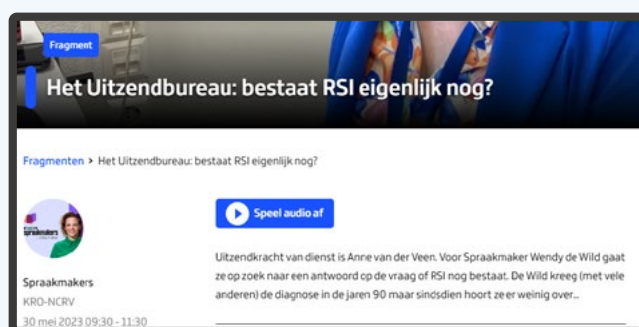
Fragment

Het Uitzendbureau: bestaat RSI eigenlijk nog?

Fragmenten > Het Uitzendbureau: bestaat RSI eigenlijk nog?

Spraakmakers

Spraakmakers
KRO-NCRV
30 mei 2023 09:30 - 11:30

Speel audio af

Uitzendkracht van dienst is Anne van der Veen. Voor Spraakmaker Wendy de Wild gaat ze op zoek naar een antwoord op de vraag of RSI nog bestaat. De Wild kreeg (met vele anderen) de diagnose in de jaren 90 maar sindsdien hoort ze er weinig over...